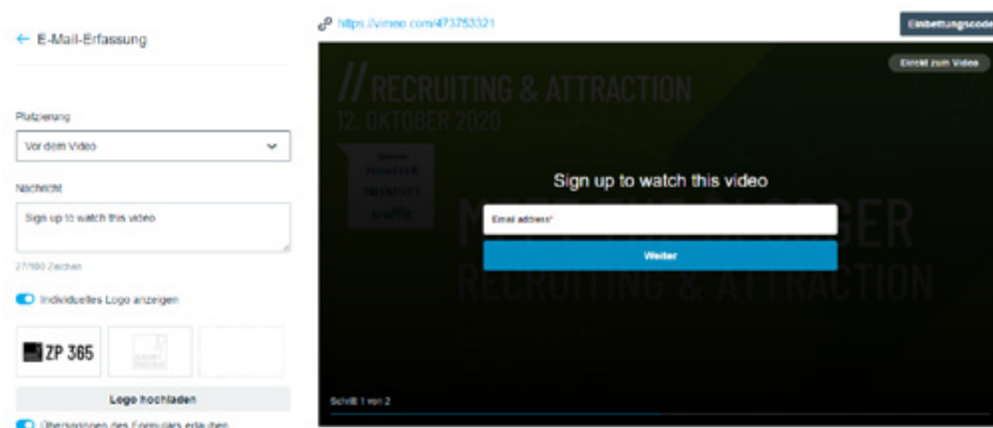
← E-Mail-Erfassung

Platzierung

Vor dem Video

Nachricht

Sign up to watch this video

27/100 Zeichen

Individuelles Logo anzeigen

ZP 365

Logo hochladen

Überspringen des Formulars erlauben

https://vimeo.com/473753321

Einbettungscode

Direkt zum Video

// RECRUITING & ATTRACTION

12. OKTOBER 2020

MANAGER

RECRUITING & ATTRACTION

Sign up to watch this video

Email address*

Weiter

Schritt 1 von 2